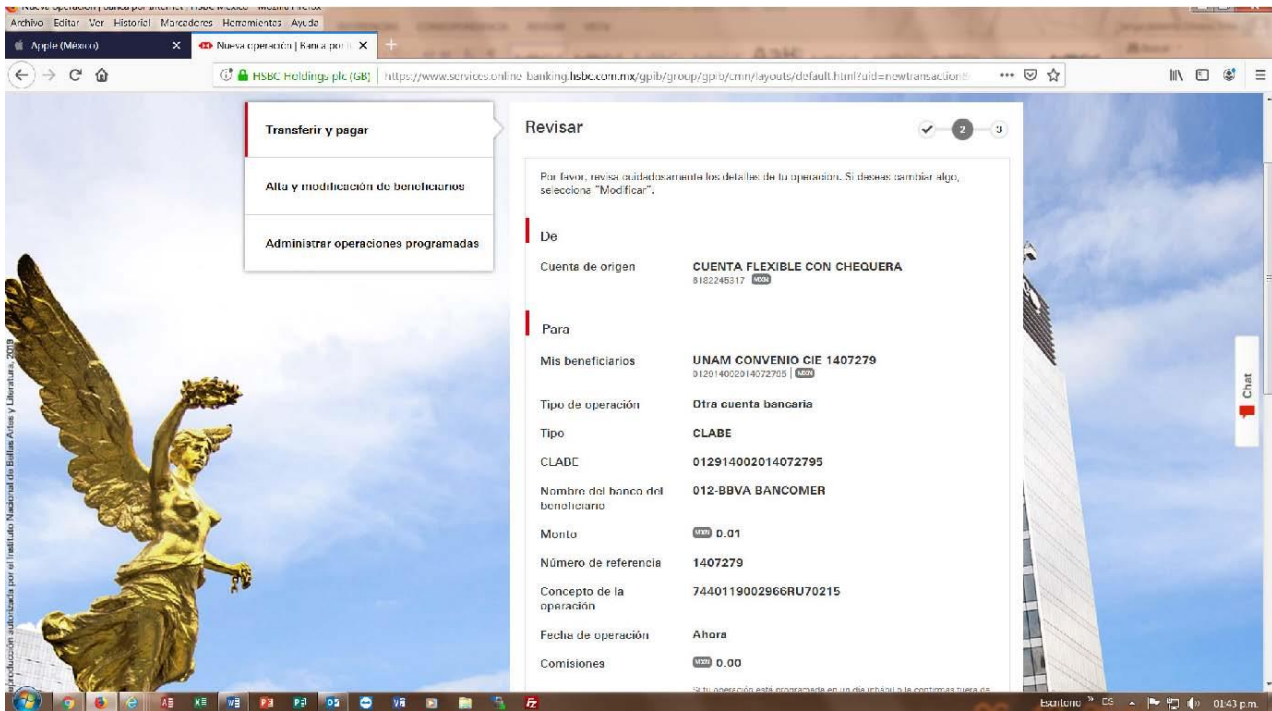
Nueva operación | banca por internet | HSBC México - Mozilla Firefox
Archivo Editar Ver Historial Marcadores Herramientas Ayuda
Apple (México) ×
Nueva operación | Banca por ×
HSBC Holdings plc (GB) https://www.services.online-banking.hsbc.com.mx/gpib/group/gpib/cmn/layouts/default.html?uid=newtransaction

Transferir y pagar
Alta y modificación de beneficiarios
Administrar operaciones programadas

Revisar
2 3

Por favor, revisa cuidadosamente los detalles de tu operación. Si deseas cambiar algo, selecciona "Modificar".

De
Cuenta de origen CUENTA FLEXIBLE CON CHEQUERA
6182245317 MXN

Para
Mis beneficiarios UNAM CONVENIO CIE 1407279
012914002014072795 | MXN
Tipo de operación Otra cuenta bancaria
Tipo CLABE
CLABE 012914002014072795
Nombre del banco del beneficiario 012-BBVA BANCOMER
Monto MXN 0.01
Número de referencia 1407279
Concepto de la operación 7440119002966RU70215
Fecha de operación Ahora
Comisiones MXN 0.00
Si tu operación está programada en un día inhábil o la confirmas fuera de

Chat

Reproducción autorizada por el Instituto Nacional de Bellas Artes y Literatura, 2019

Escritorio ES 01:43 p.m.